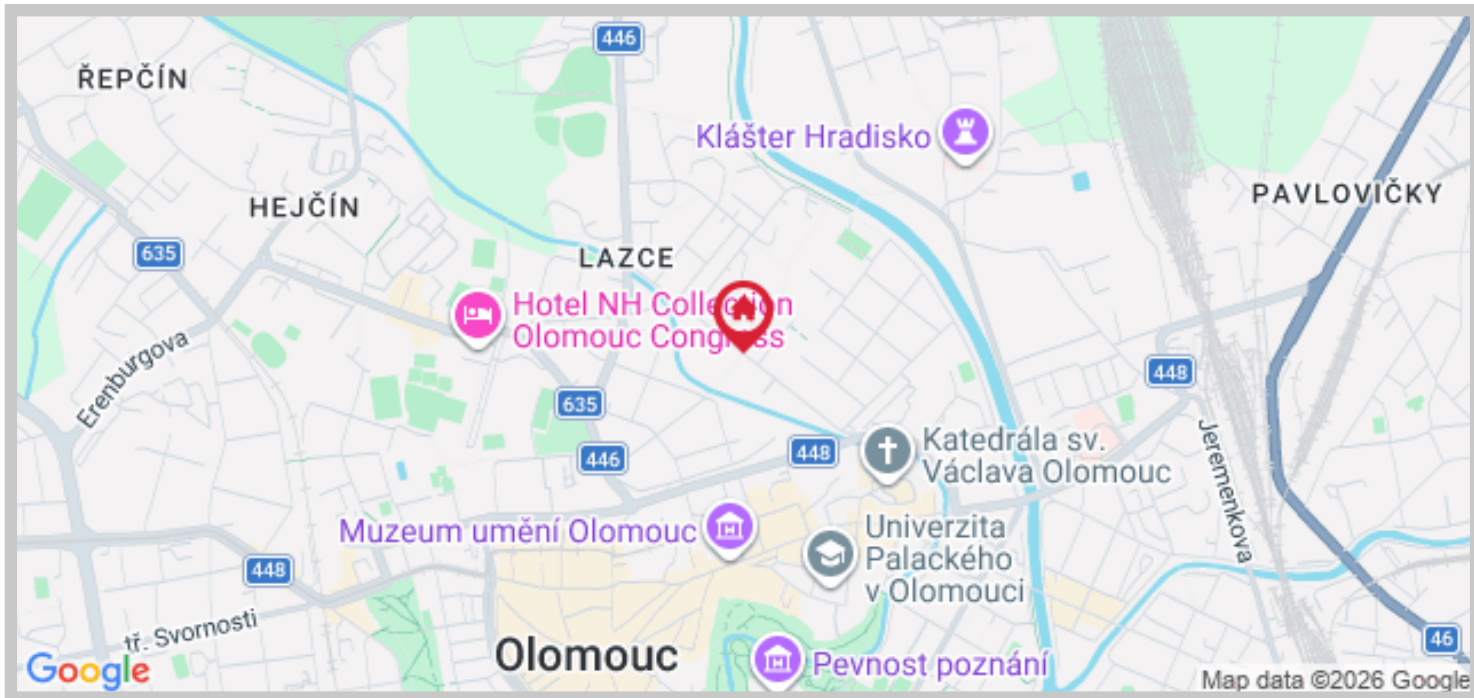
446

ŘEPČÍN

Klášter Hradisko

PAVLOVIČKY

HEJČÍN

635

LAZCE

Hotel NH Collection Olomouc Congress

Erenburgova

448

635

446

448

Katedrála sv. Václava Olomouc

Jeremenkova

Muzeum umění Olomouc

Univerzita Palackého v Olomouci

448

tř. Svornosti

Olomouc

Pevnost poznání

46

Google

Map data ©2026 Google